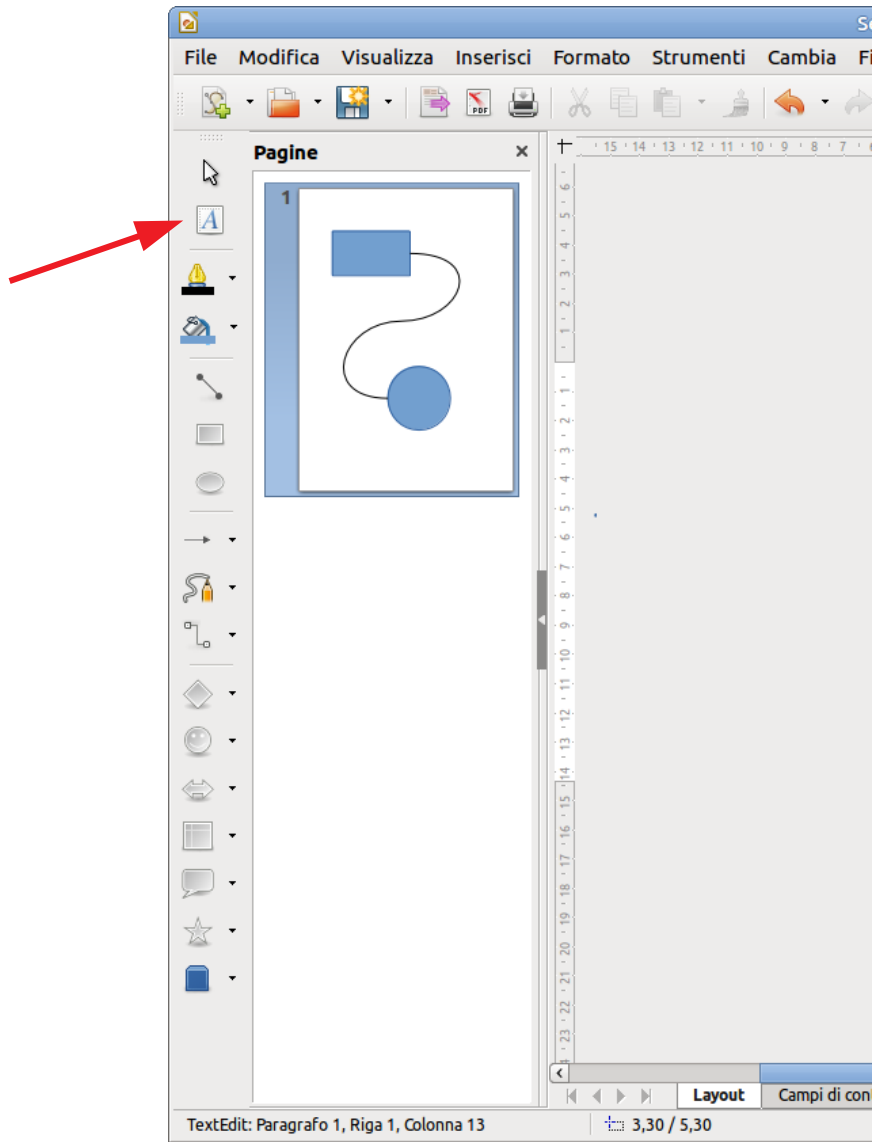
Se

File Modifica Visualizza Inserisci Formato Strumenti Cambia Fi

Pagine ×

1

15 14 13 12 11 10 9 8 7

6 5 4 3 2 1 1 2 3 4 5 6 7 8 9 10 11 12 13 14 15 16 17 18 19 20 21 22 23

Layout Campi di con

TextEdit: Paragrafo 1, Riga 1, Colonna 13 3,30 / 5,30